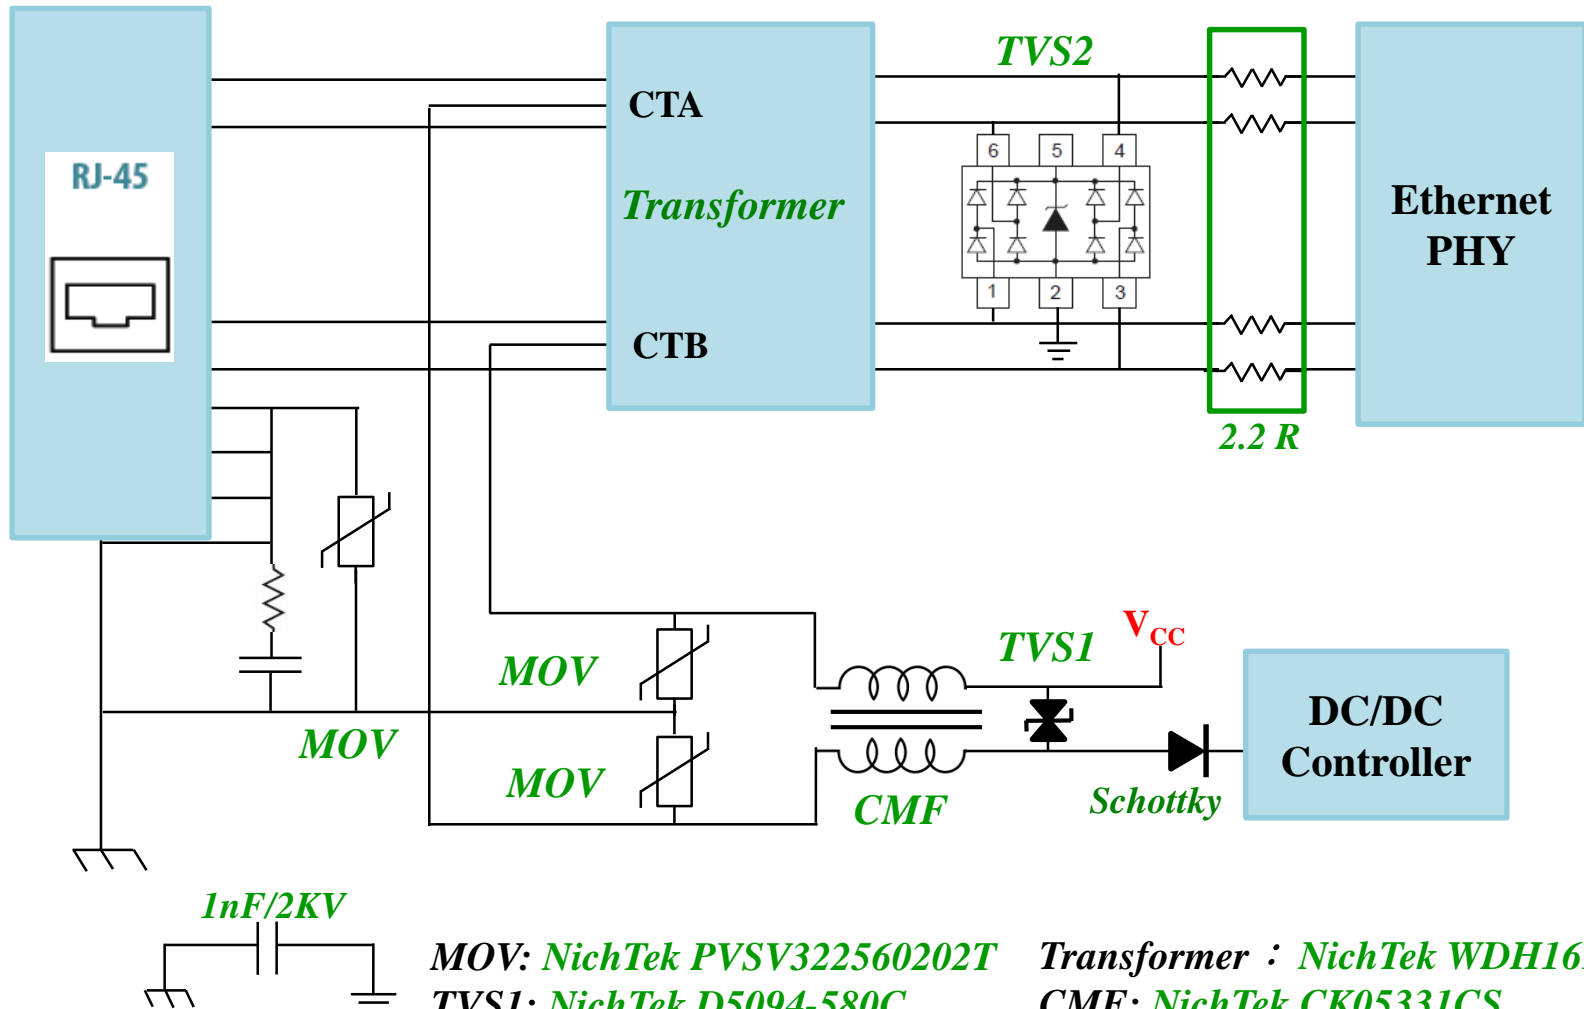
RJ-45

CTA

Transformer

CTB

TVS2

6 5 4

1 2 3

2.2 R

Ethernet PHY

MOV

MOV

MOV

TVS1

$V_{CC}$

CMF

Schottky

DC/DC Controller

1nF/2KV

MOV: NichTek PVSV322560202T Transformer : NichTek WDH16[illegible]

TVS1: NichTek D5094-580C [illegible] CMF: NichTek CK05331CS